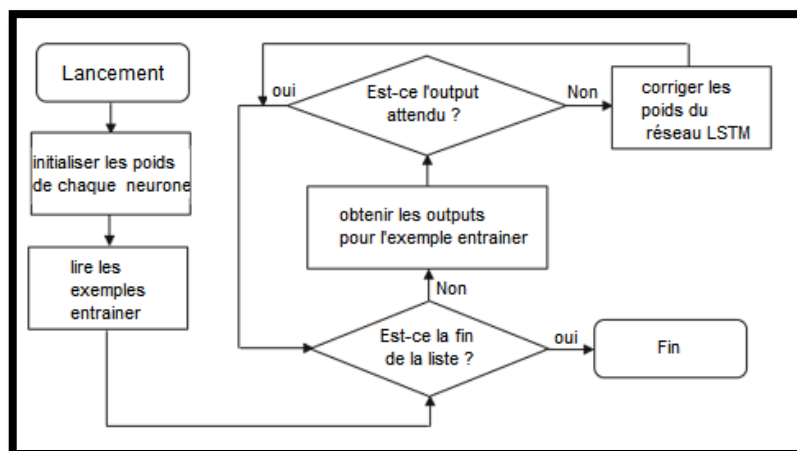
Lancement

initialiser les poids de chaque neurone

lire les exemples entrainer

oui

Est-ce l'output attendu ?

Non

corriger les poids du réseau LSTM

obtenir les outputs pour l'exemple entrainer

Non

Est-ce la fin de la liste ?

oui

Fin